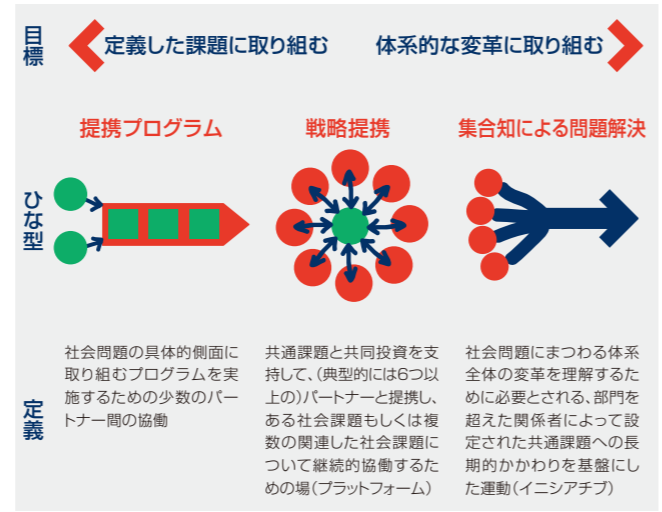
目標

定義した課題に取り組む

体系的な変革に取り組む

ひな型

提携プログラム

戦略提携

集合知による問題解決

定義

社会問題の具体的側面に取り組むプログラムを実施するための少数のパートナー間の協働

共通課題と共同投資を支持して、（典型的には6つ以上の）パートナーと提携し、ある社会課題もしくは複数の関連した社会課題について継続的協働するための場（プラットフォーム）

社会問題にまつわる体系全体の変革を理解するために必要とされる、部門を超えた関係者によって設定された共通課題への長期的かかわりを基盤にした運動（イニシアチブ）